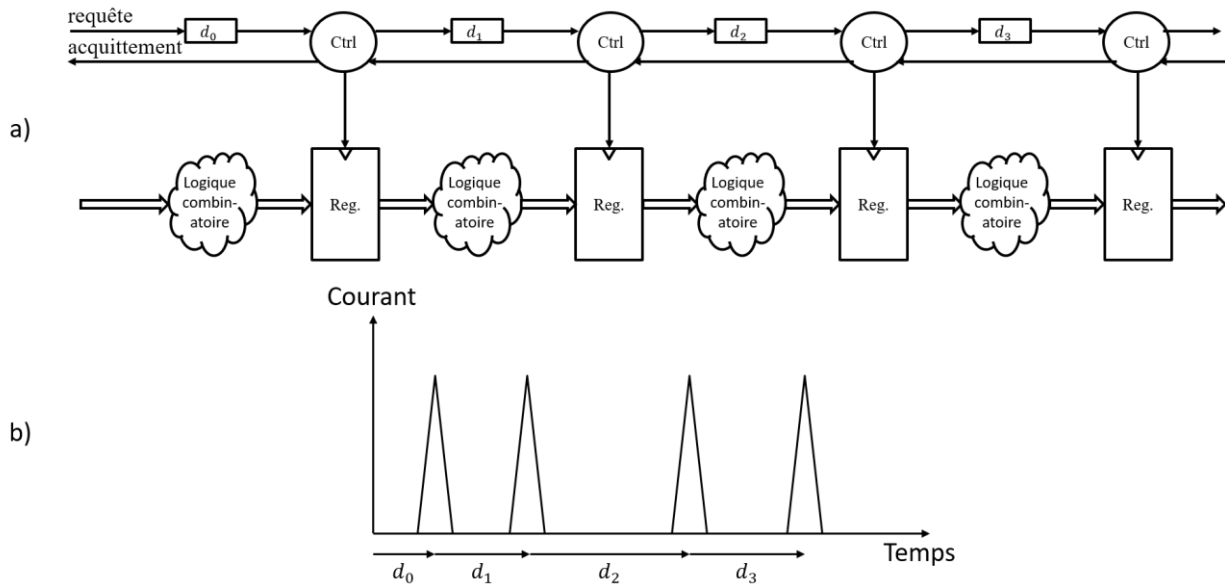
requête
acquittement
$d_0$
Ctrl
$d_1$
Ctrl
$d_2$
Ctrl
$d_3$
Ctrl

a)

Logique combinatoire
Reg.
Logique combinatoire
Reg.
Logique combinatoire
Reg.
Logique combinatoire
Reg.

Courant

b)

Temps
$d_0$ $d_1$ $d_2$ $d_3$